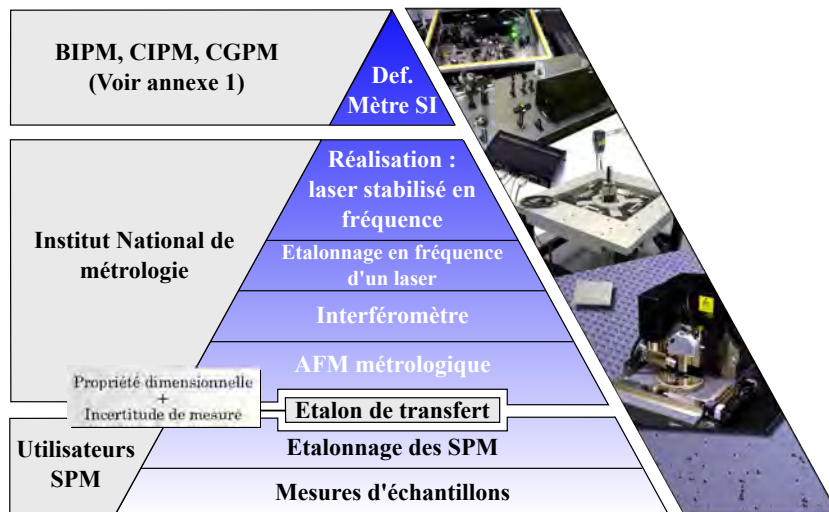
BIPM, CIPM, CGPM
(Voir annexe 1)

Def.
Mètre SI

Institut National de métrologie

Réalisation : laser stabilisé en fréquence

Etalonnage en fréquence d'un laser

Interféromètre

AFM métrologique

Propriété dimensionnelle
+
Incertitude de mesure

Etalon de transfert

Utilisateurs SPM

Etalonnage des SPM

Mesures d'échantillons